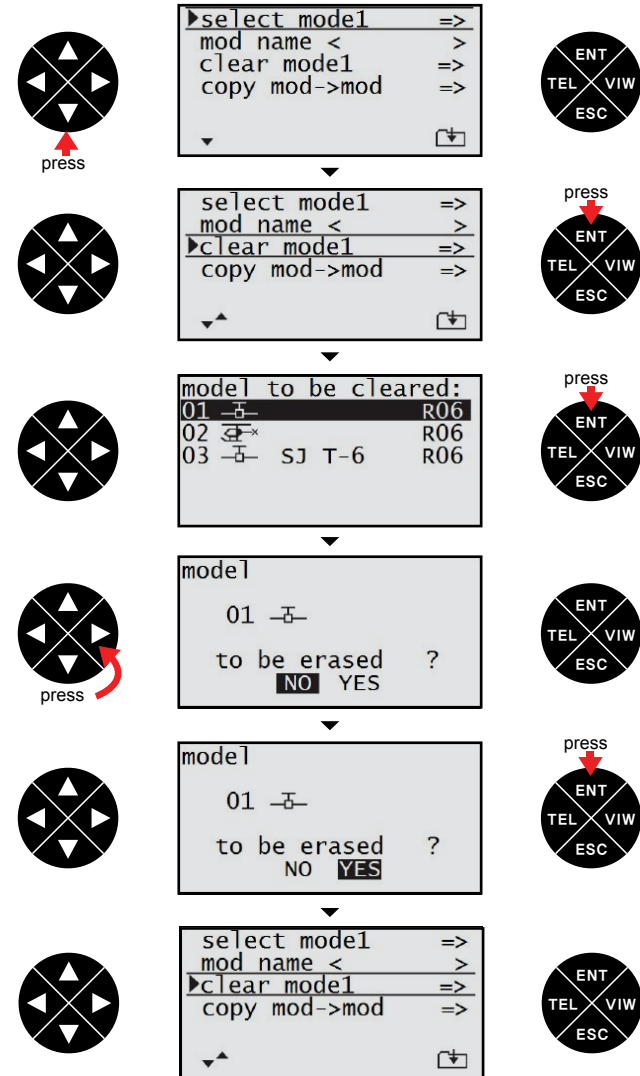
select mode1 =>
mod name < >
clear mode1 =>
copy mod->mod =>

ENT
TEL VIW
ESC

press

select mode1 =>
mod name < >
clear mode1 =>
copy mod->mod =>

press
ENT
TEL VIW
ESC

model to be cleared:
01 R06
02 R06
03 SJ T-6 R06

press
ENT
TEL VIW
ESC

model
01
to be erased ?
NO YES

ENT
TEL VIW
ESC

press

model
01
to be erased ?
NO YES

press
ENT
TEL VIW
ESC

select mode1 =>
mod name < >
clear mode1 =>
copy mod->mod =>

ENT
TEL VIW
ESC